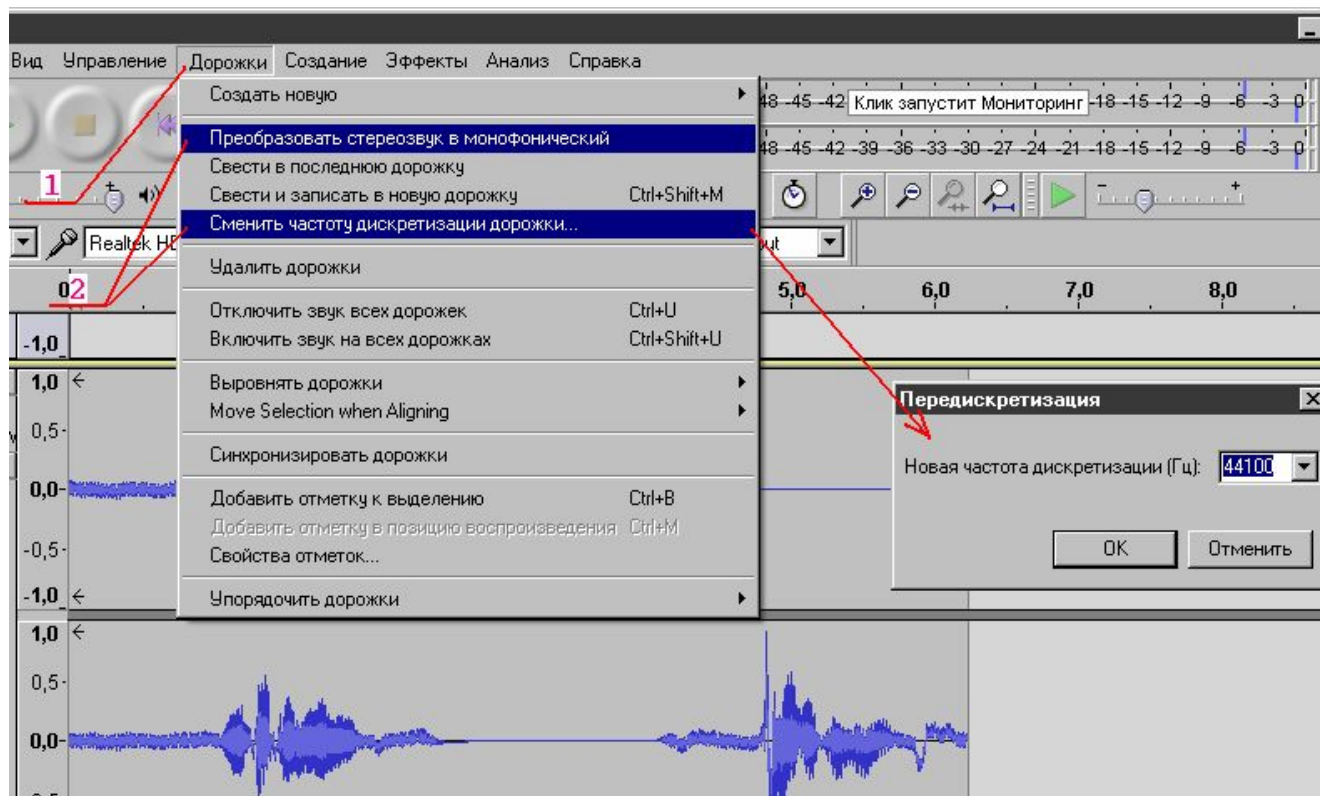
Вид Управление Дорожки Создание Эффекты Анализ Справка

Создать новую
Преобразовать стереозвук в монофонический
Свести в последнюю дорожку
Свести и записать в новую дорожку Ctrl+Shift+M
Сменить частоту дискретизации дорожки...
Удалить дорожки
Отключить звук всех дорожек Ctrl+U
Включить звук на всех дорожках Ctrl+Shift+U
Выровнять дорожки
Move Selection when Aligning
Синхронизировать дорожки
Добавить отметку к выделению Ctrl+B
Добавить отметку в позицию воспроизведения Ctrl+M
Свойства отметок...
Упорядочить дорожки

48 -45 -42 Клик запустит Мониторинг -18 -15 -12 -9 -6 -3 0
48 -45 -42 -39 -36 -33 -30 -27 -24 -21 -18 -15 -12 -9 -6 -3 0

1
2

Realtek HD
ut

0 5,0 6,0 7,0 8,0

-1,0
1,0
0,5
0,0
-0,5
-1,0
1,0
0,5
0,0

Передискретизация
Новая частота дискретизации (Гц): 44100
OK Отменить